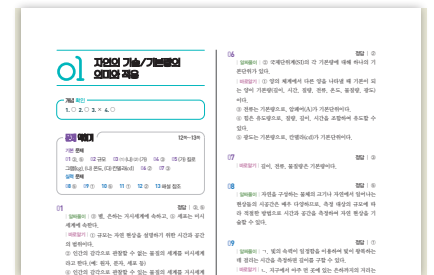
01 자연의 기술/기본량의 의미와 적용

개념 확인
1. ① 2. ① 3. × 4. ○

문제 익히기 12쪽~13쪽
기본 문제
01 ②, ⑤ 02 규모 03 ⑴-Ⓐ ⑵-ⓐ 04 ③ 05 ① 06 ② 07 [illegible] 08 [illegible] 09 ③
실력 문제
10 ⑥ 11 ① 12 ② 13 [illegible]

01 정답 | ②, ⑤
| 알짜풀이 | ② 별, 은하는 거시세계에 속하고, ⑤ 세포는 미시세계에 속한다.
| 오답피하기 | ① 규모는 자연 현상을 설명하기 위한 시간과 공간의 범위이다.
③ 인간의 감각으로 관찰할 수 없는 물질의 세계를 미시세계라고 한다. (예: 원자, 분자, 세포 등)
④ 인간의 감각으로 관찰할 수 있는 물질의 세계를 거시세계

06 정답 | ②
| 알짜풀이 | ② 국제단위계(SI)의 각 기본량에 대해 하나의 기본단위가 있다.
| 오답피하기 | ① 양의 세계에서 다른 양을 나타낼 때 기본이 되는 양이 기본량(길이, 시간, 질량, 전류, 온도, 물질량, 광도)이다.
③ 전류는 기본량으로, 암페어(A)가 기본단위이다.
④ 힘은 유도량으로, 질량, 길이, 시간을 조합하여 유도할 수 있다.
⑤ 광도는 기본량으로, 칸델라(cd)가 기본단위이다.

07 정답 | 
| 예시답안 | 길이, 전류, 물질량은 기본량이다.

08 정답 | ②
| 알짜풀이 | 자연을 구성하는 물체의 크기나 자연에서 일어나는 현상들의 시공간은 매우 다양하므로, 측정 대상의 규모에 따라 적절한 방법으로 시간과 공간을 측정하여 자연 현상을 기술할 수 있다.

09 정답 | ③
| 알짜풀이 | ㄱ. 빛의 속력이 일정함을 이용하여 빛이 왕복하는데 걸리는 시간을 측정하면 길이를 구할 수 있다.
| 오답피하기 | ㄴ. 지구에서 아주 먼 곳에 있는 은하까지의 거리는